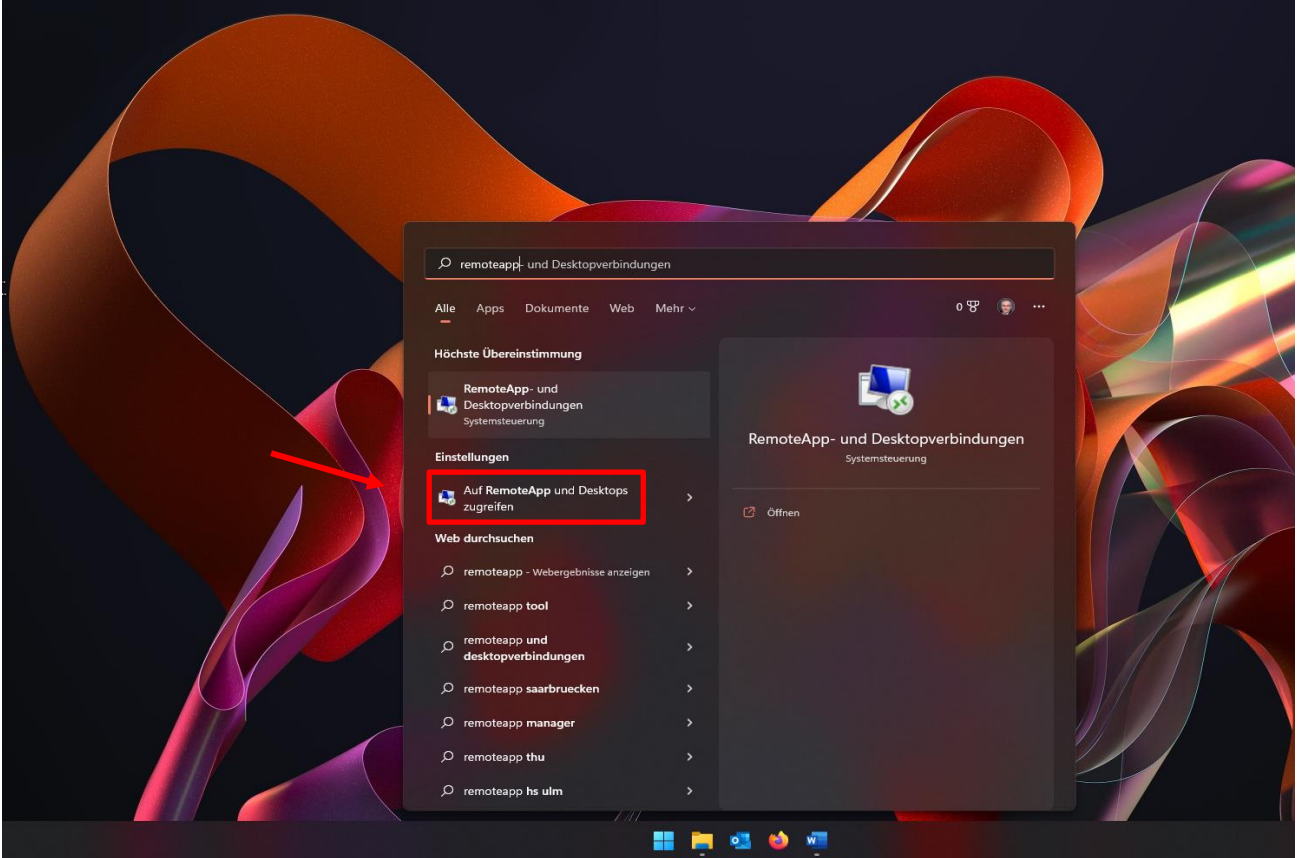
remoteapp- und Desktopverbindungen

Alle Apps Dokumente Web Mehr

0

Höchste Übereinstimmung

RemoteApp- und Desktopverbindungen
Systemsteuerung

Einstellungen

Auf RemoteApp und Desktops zugreifen

Web durchsuchen

remoteapp - Webergebnisse anzeigen

remoteapp tool

remoteapp und desktopverbindungen

remoteapp saarbruecken

remoteapp manager

remoteapp thu

remoteapp hs ulm

RemoteApp- und Desktopverbindungen
Systemsteuerung

Öffnen